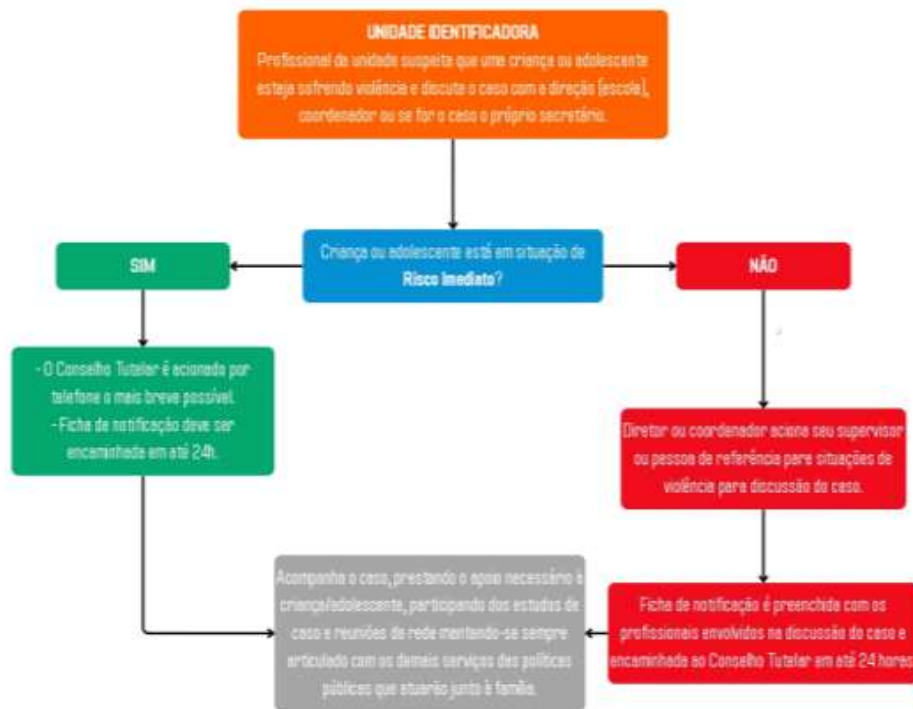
UNIDADE IDENTIFICADORA
Profissional da unidade suspeita que uma criança ou adolescente esteja sofrendo violência e discute o caso com a direção (escola), coordenador ou se for o caso o próprio secretário.

Criança ou adolescente está em situação de Risco Imediato?

SIM

NÃO

- O Conselho Tutelar é acionado por telefone o mais breve possível.
- Ficha de notificação deve ser encaminhada em até 24h.

Diretor ou coordenador aciona seu supervisor ou pessoa de referência para situações de violência para discussão do caso.

Ficha de notificação é preenchida com os profissionais envolvidos na discussão do caso e encaminhada ao Conselho Tutelar em até 24 horas.

Acompanha o caso, prestando o apoio necessário à criança/adolescente, participando dos estudos de caso e reuniões de rede mantendo-se sempre articulado com os demais serviços das políticas públicas que atuarão junto à família.